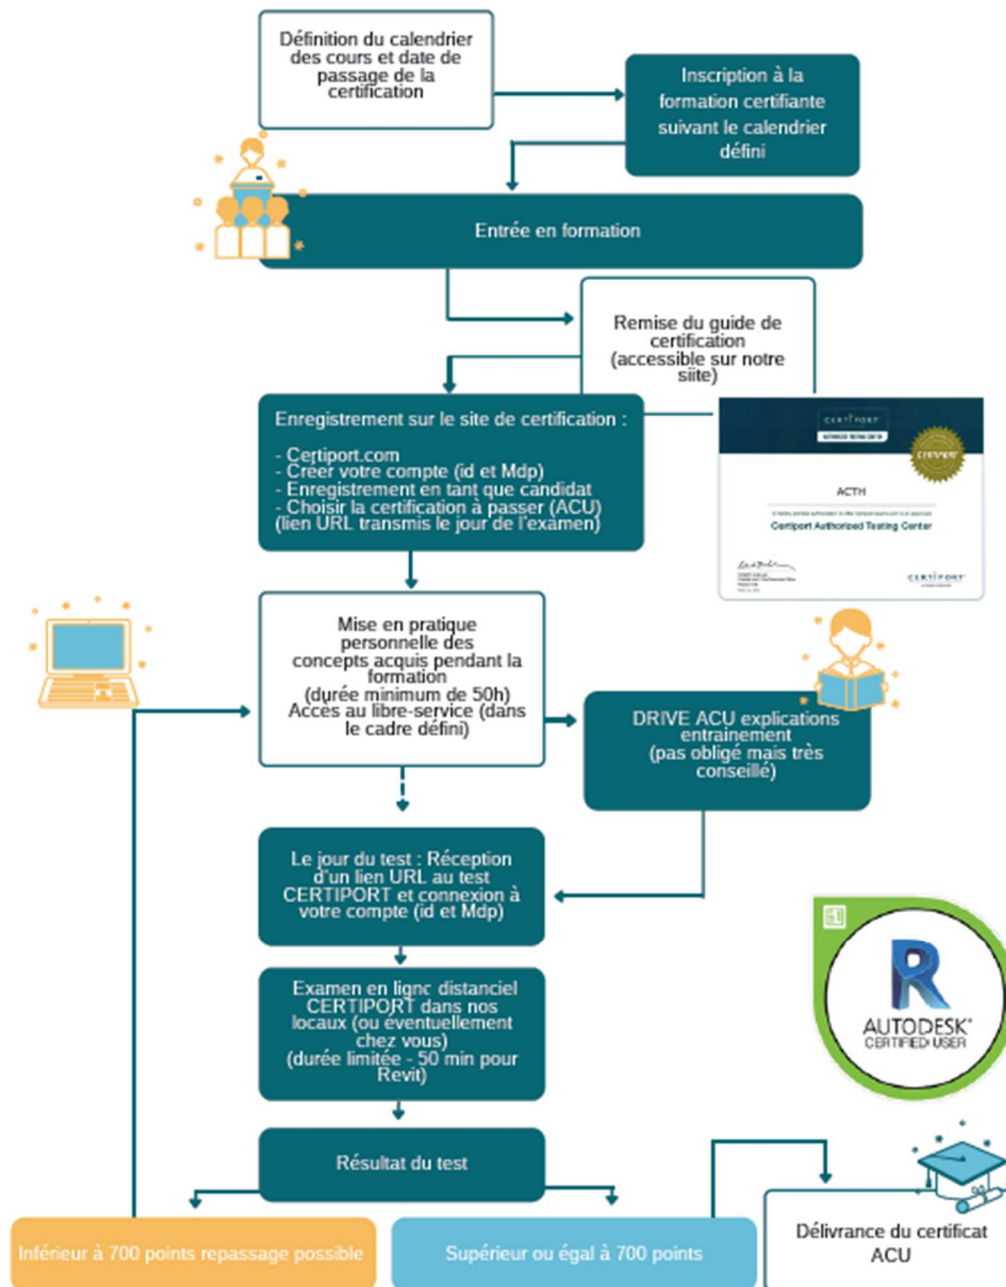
Définition du calendrier des cours et date de passage de la certification

Inscription à la formation certifiante suivant le calendrier défini

Entrée en formation

Remise du guide de certification (accessible sur notre siite)

Enregistrement sur le site de certification :

- Certiport.com
- Créer votre compte (id et Mdp)
- Enregistrement en tant que candidat
- Choisir la certification à passer (ACU) (lien URL transmis le jour de l'examen)

CERTIPORT

ACTH

Certiport Authorized Testing Center

CERTIPORT

Mise en pratique personnelle des concepts acquis pendant la formation (durée minimum de 50h) Accès au libre-service (dans le cadre défini)

DRIVE ACU explications entrainement (pas obligé mais très conseillé)

Le jour du test : Réception d'un lien URL au test CERTIPORT et connexion à votre compte (id et Mdp)

Examen en lignc distanciel CERTIPORT dans nos locaux (ou éventuellement chez vous) (durée limitée - 50 min pour Revit)

R
AUTODESK
CERTIFIED USER

Résultat du test

Inférieur à 700 points repassage possible

Supérieur ou égal à 700 points

Délivrance du certificat ACU